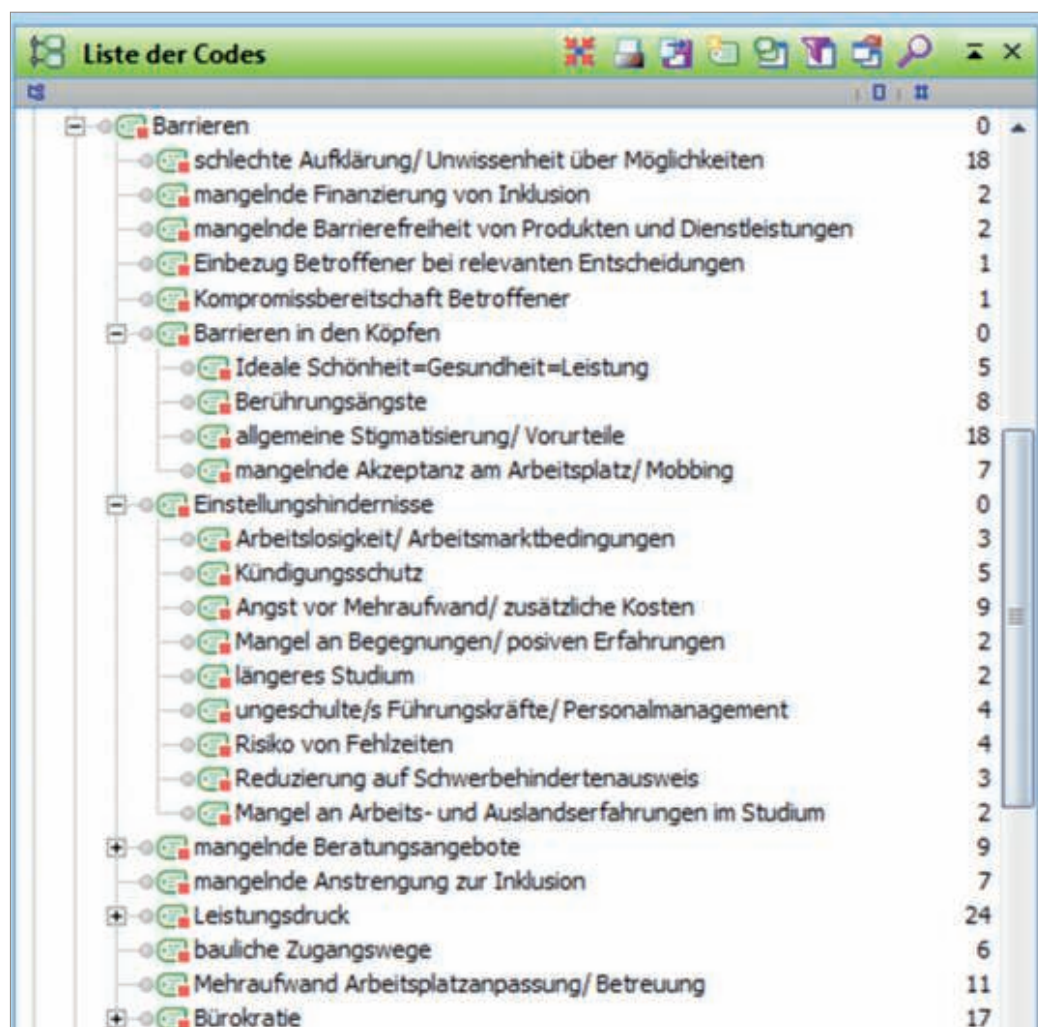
Liste der Codes

| | |
|---|---|
| Barrieren | 0 |
| schlechte Aufklärung/ Unwissenheit über Möglichkeiten | 18 |
| mangelnde Finanzierung von Inklusion | 2 |
| mangelnde Barrierefreiheit von Produkten und Dienstleistungen | 2 |
| Einbezug Betroffener bei relevanten Entscheidungen | 1 |
| Kompromissbereitschaft Betroffener | 1 |
| Barrieren in den Köpfen | 0 |
| Ideale Schönheit=Gesundheit=Leistung | 5 |
| Berührungsängste | 8 |
| allgemeine Stigmatisierung/ Vorurteile | 18 |
| mangelnde Akzeptanz am Arbeitsplatz/ Mobbing | 7 |
| Einstellungshindernisse | 0 |
| Arbeitslosigkeit/ Arbeitsmarktbedingungen | 3 |
| Kündigungsschutz | 5 |
| Angst vor Mehraufwand/ zusätzliche Kosten | 9 |
| Mangel an Begegnungen/ posiven Erfahrungen | 2 |
| längeres Studium | 2 |
| ungeschulte/s Führungskräfte/ Personalmanagement | 4 |
| Risiko von Fehlzeiten | 4 |
| Reduzierung auf Schwerbehindertenausweis | 3 |
| Mangel an Arbeits- und Auslandserfahrungen im Studium | 2 |
| mangelnde Beratungsangebote | 9 |
| mangelnde Anstrengung zur Inklusion | 7 |
| Leistungsdruck | 24 |
| bauliche Zugangswege | 6 |
| Mehraufwand Arbeitsplatzanpassung/ Betreuung | 11 |
| Bürokratie | 17 |